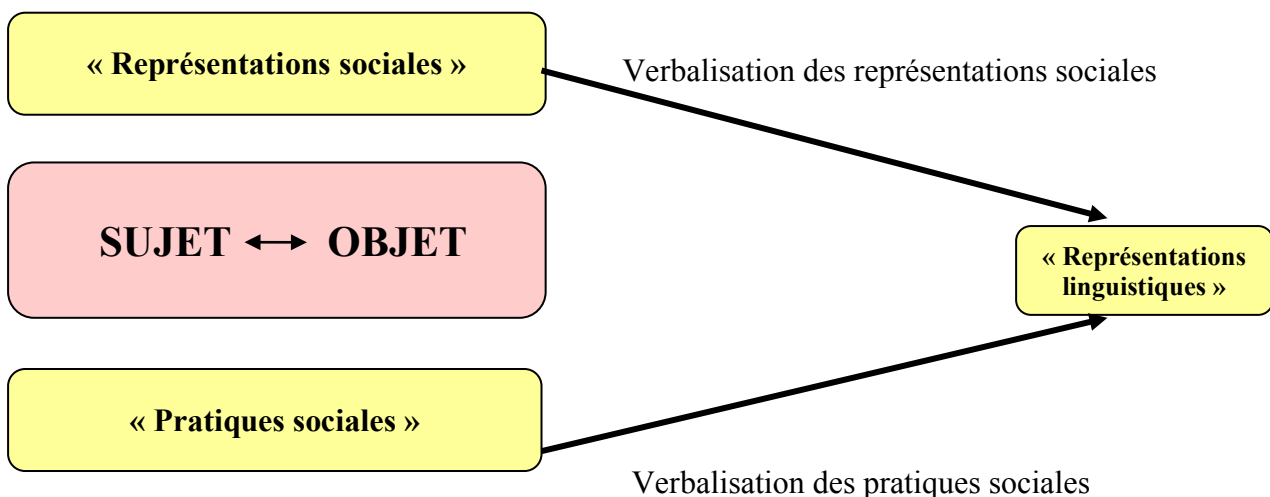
« Représentations sociales »

Verbalisation des représentations sociales

SUJET $\longleftrightarrow$ OBJET

« Représentations linguistiques »

« Pratiques sociales »

Verbalisation des pratiques sociales